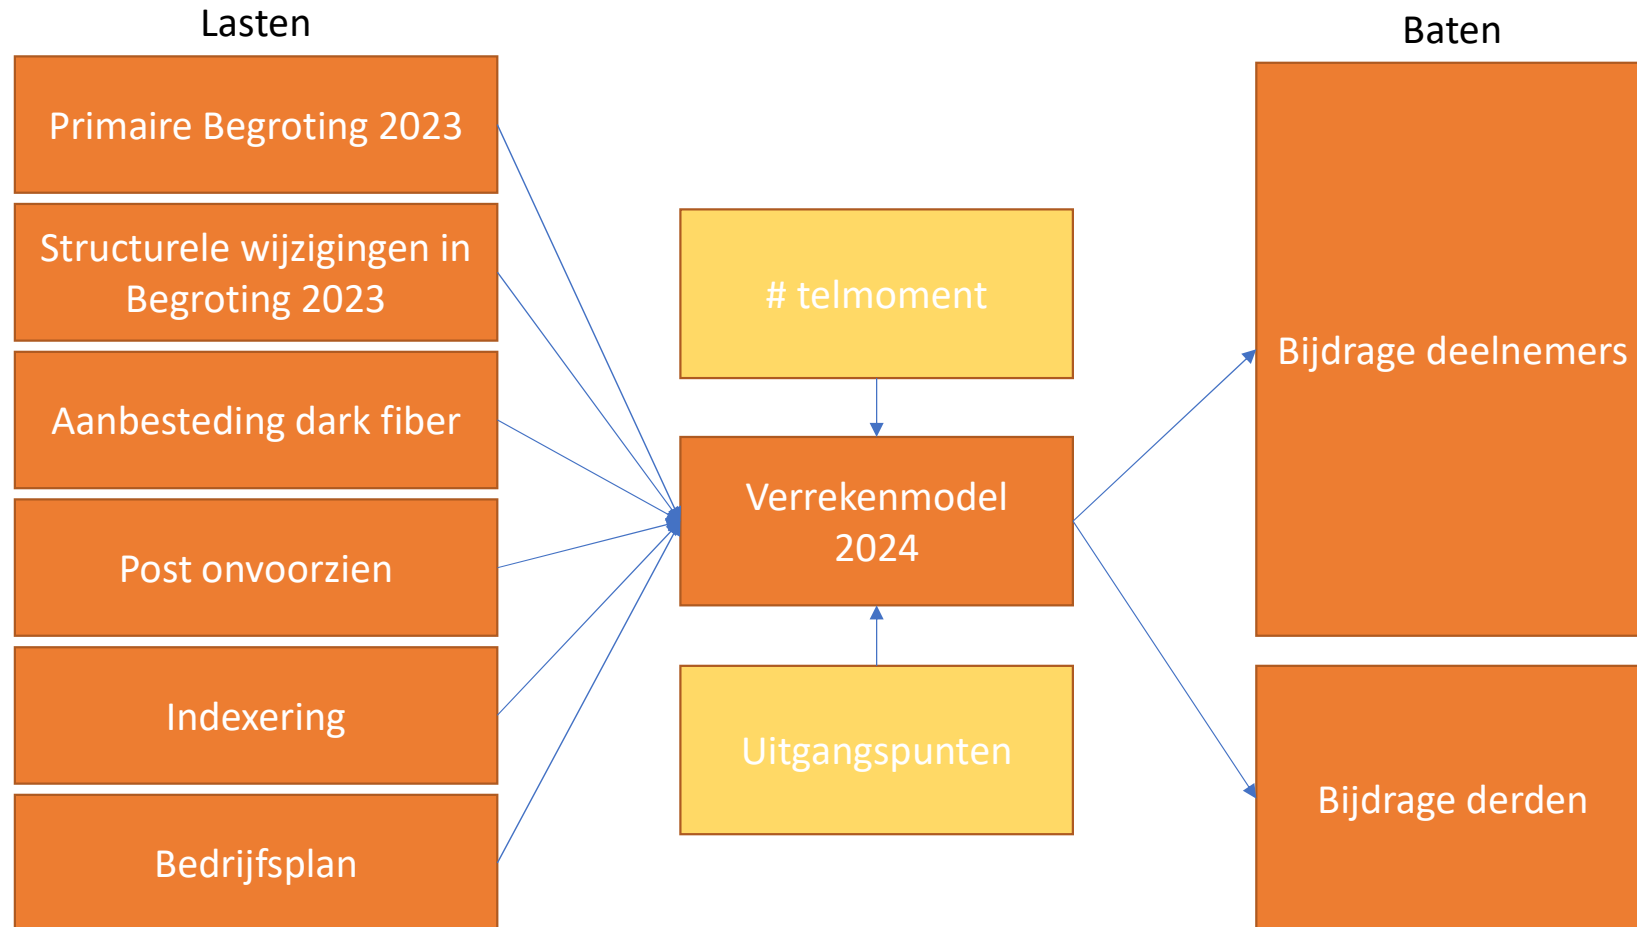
Lasten

Primaire Begroting 2023

Structurele wijzigingen in Begroting 2023

Aanbesteding dark fiber

Post onvoorzien

Indexering

Bedrijfsplan

# telmoment

Verrekenmodel 2024

Uitgangspunten

Baten

Bijdrage deelnemers

Bijdrage derden